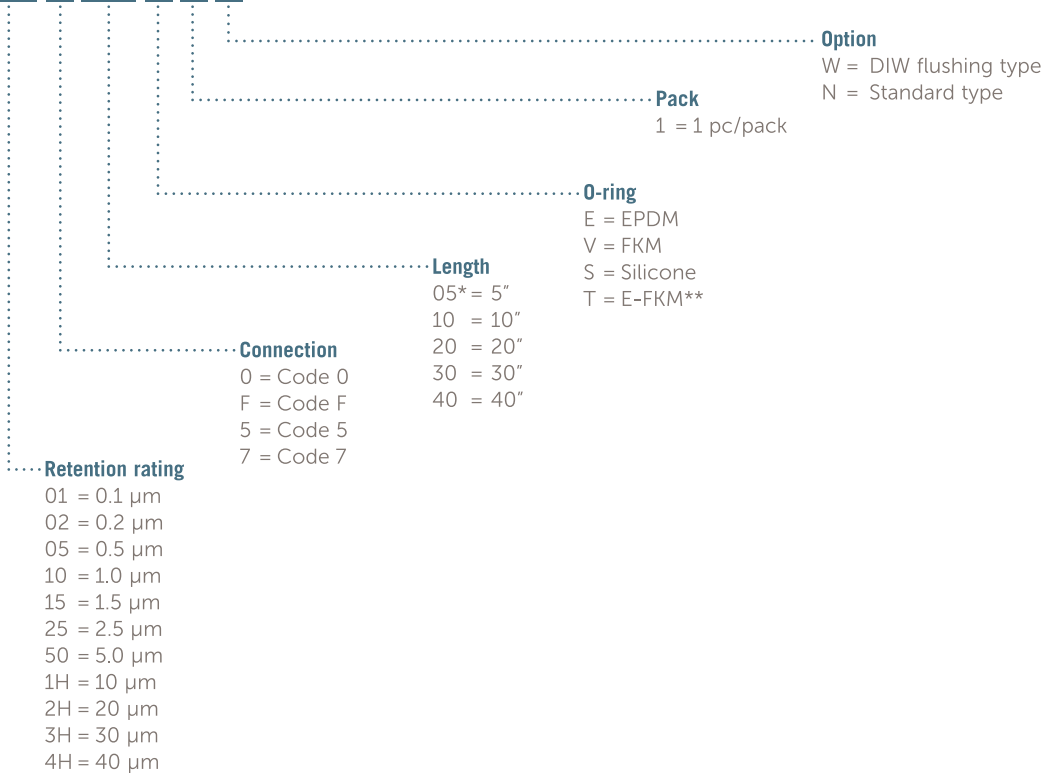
Option
W = DIW flushing type
N = Standard type

Pack
1 = 1 pc/pack

O-ring
E = EPDM
V = FKM
S = Silicone
T = E-FKM**

Length
05* = 5″
10 = 10″
20 = 20″
30 = 30″
40 = 40″

Connection
0 = Code 0
F = Code F
5 = Code 5
7 = Code 7

Retention rating
01 = 0.1 μm
02 = 0.2 μm
05 = 0.5 μm
10 = 1.0 μm
15 = 1.5 μm
25 = 2.5 μm
50 = 5.0 μm
1H = 10 μm
2H = 20 μm
3H = 30 μm
4H = 40 μm